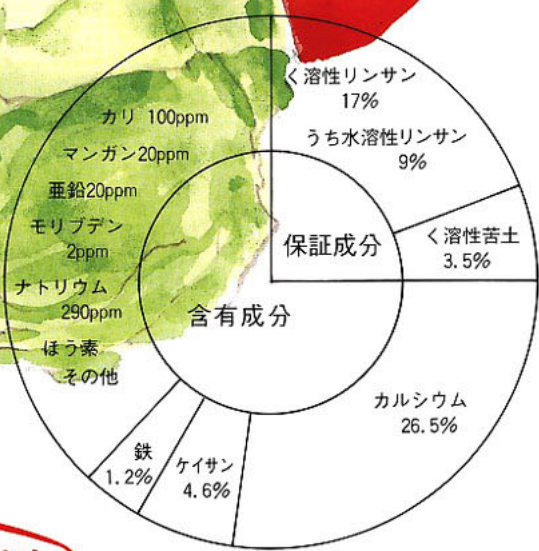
く溶性リンサン
17%

うち水溶性リンサン
9%

保証成分

く溶性苦土
3.5%

カリ 100ppm
マンガン20ppm
亜鉛20ppm
モリブデン
2ppm
ナトリウム
290ppm
ほう素
その他

含有成分

カルシウム
26.5%

鉄
1.2%

ケイサン
4.6%